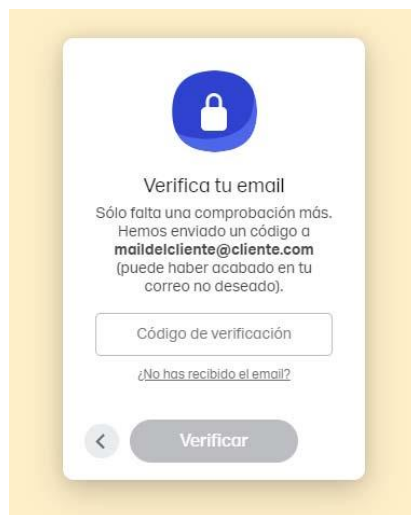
Verifica tu email

Sólo falta una comprobación más. Hemos enviado un código a **maildelcliente@cliente.com** (puede haber acabado en tu correo no deseado).

Código de verificación

¿No has recibido el email?

<

Verificar